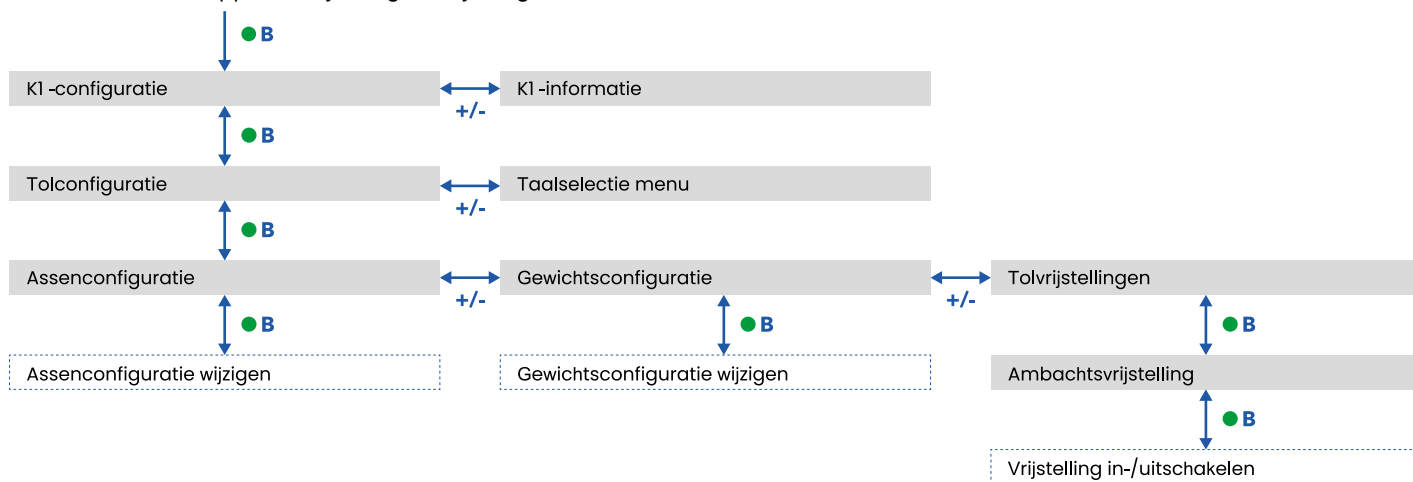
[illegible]

B

K1 -configuratie

+/-

K1 -informatie

B

Tolconfiguratie

+/-

Taalselectie menu

B

Assenconfiguratie

+/-

Gewichtsconfiguratie

+/-

Tolvrijstellingen

B

B

B

Assenconfiguratie wijzigen

Gewichtsconfiguratie wijzigen

Ambachtsvrijstelling

B

Vrijstelling in-/uitschakelen